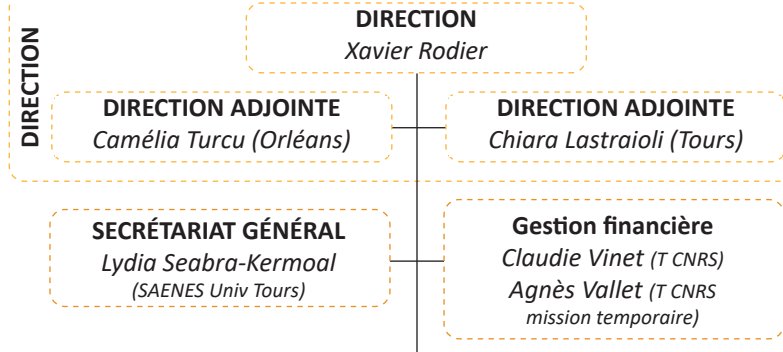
DIRECTION

DIRECTION
Xavier Rodier

DIRECTION ADJOINTE
Camélia Turcu (Orléans)

DIRECTION ADJOINTE
Chiara Lastraioli (Tours)

SECRÉTARIAT GÉNÉRAL
Lydia Seabra-Kermoal
(SAENES Univ Tours)

Gestion financière
Claudie Vinet (T CNRS)
Agnès Vallet (T CNRS mission temporaire)